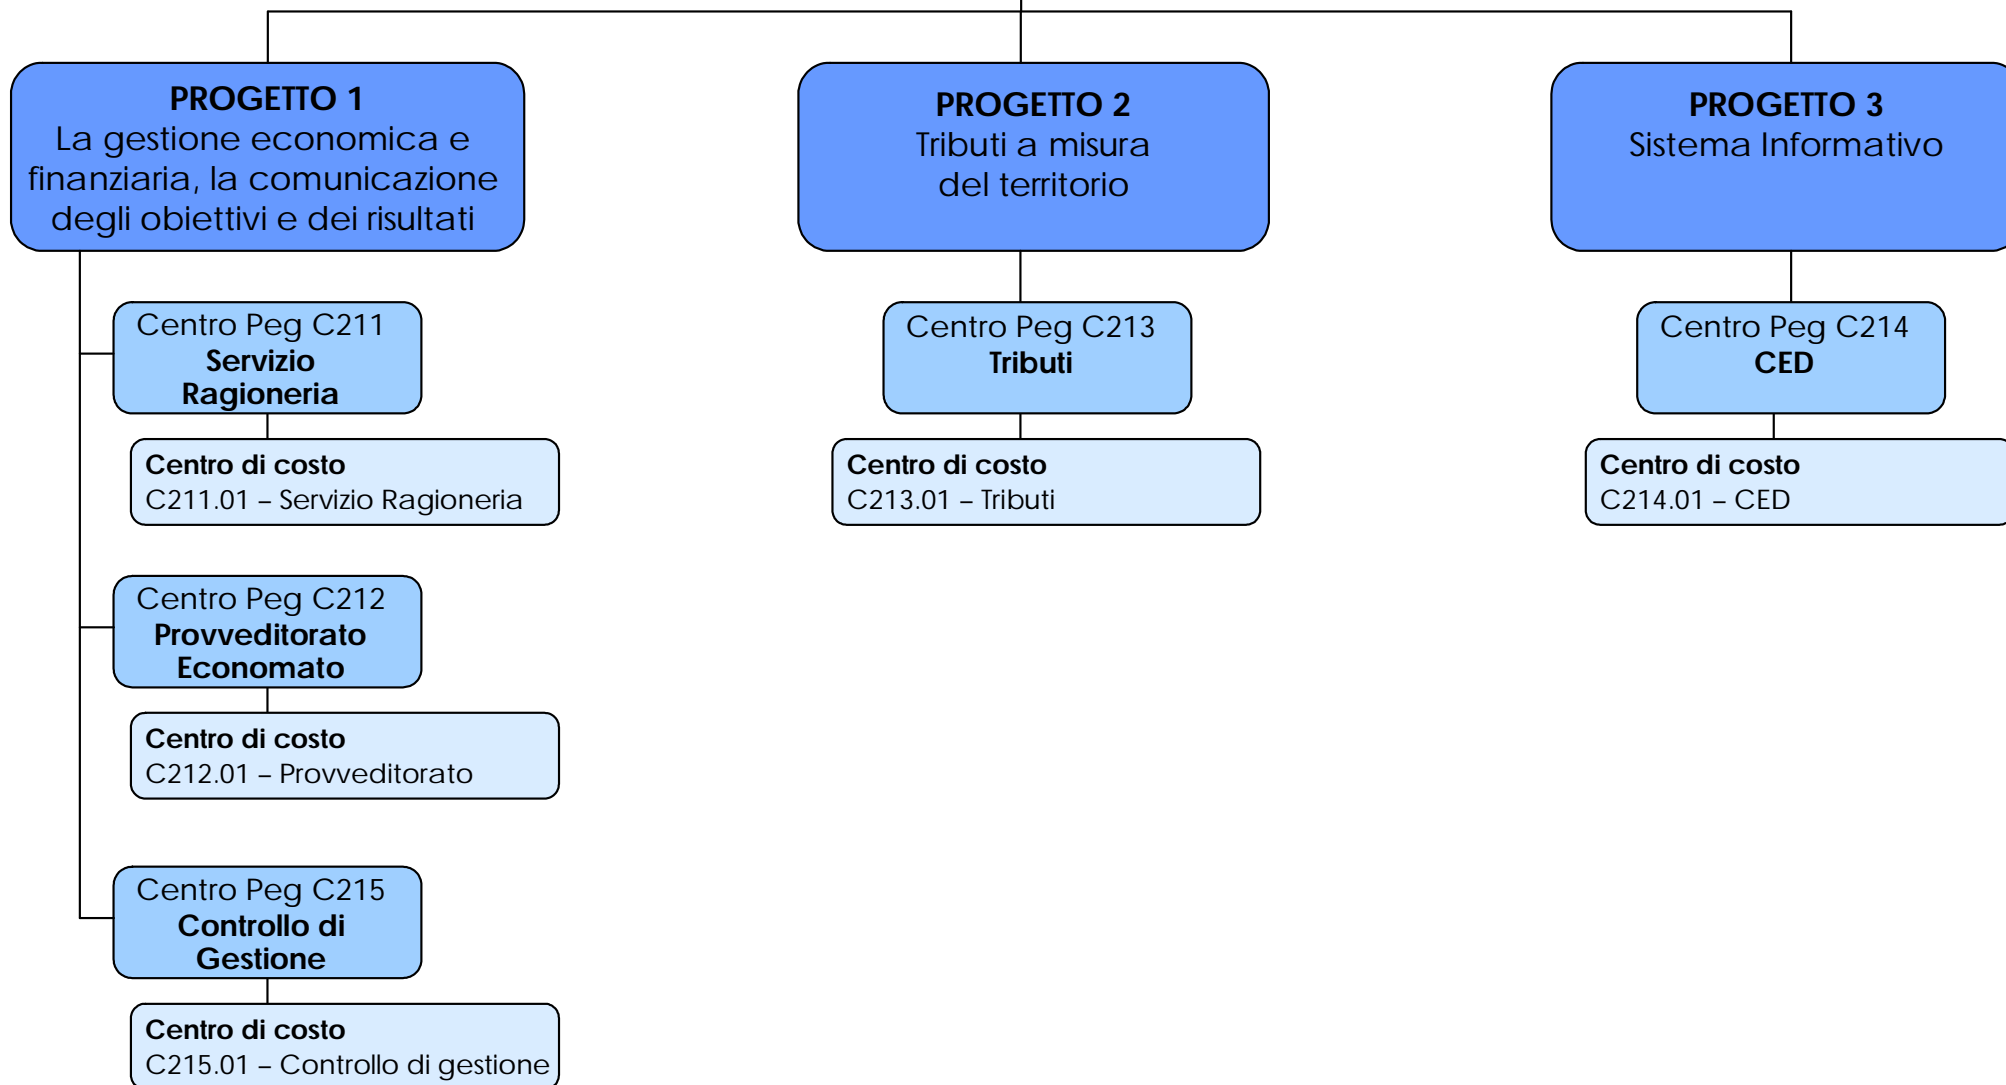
PROGETTO 1
La gestione economica e finanziaria, la comunicazione degli obiettivi e dei risultati

Centro Peg C211
Servizio Ragioneria

Centro di costo
C211.01 – Servizio Ragioneria

Centro Peg C212
Provveditorato Economato

Centro di costo
C212.01 – Provveditorato

Centro Peg C215
Controllo di Gestione

Centro di costo
C215.01 – Controllo di gestione

PROGETTO 2
Tributi a misura del territorio

Centro Peg C213
Tributi

Centro di costo
C213.01 – Tributi

PROGETTO 3
Sistema Informativo

Centro Peg C214
CED

Centro di costo
C214.01 – CED